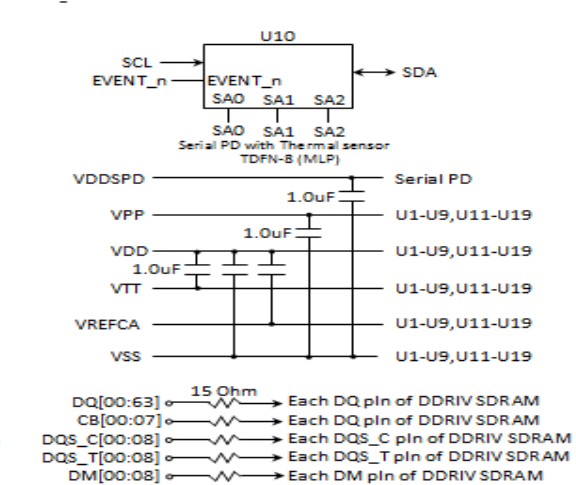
U10
SCL
EVENT_n
EVENT_n
SDA
SA0 SA1 SA2
SA0 SA1 SA2
Serial PD with Thermal sensor
TDFN-8 (MLP)

VDDSPD
Serial PD
1.0uF
VPP
U1-U9,U11-U19
1.0uF
VDD
U1-U9,U11-U19
1.0uF
VTT
U1-U9,U11-U19
VREFCA
U1-U9,U11-U19
VSS
U1-U9,U11-U19

DQ[00:63] 15 Ohm Each DQ pin of DDRIV SDRAM
CB[00:07] Each DQ pin of DDRIV SDRAM
DQS_C[00:08] Each DQS_C pin of DDRIV SDRAM
DQS_T[00:08] Each DQS_T pin of DDRIV SDRAM
DM[00:08] Each DM pin of DDRIV SDRAM